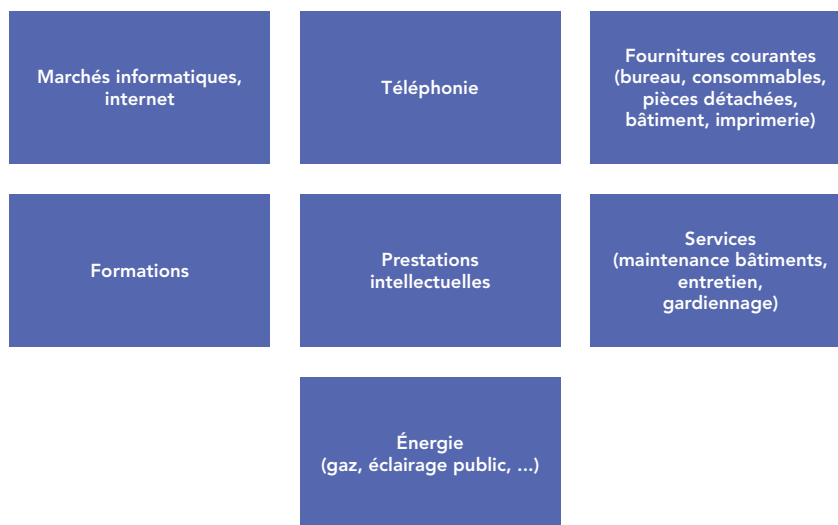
Marchés informatiques, internet

Téléphonie

Fournitures courantes (bureau, consommables, pièces détachées, bâtiment, imprimerie)

Formations

Prestations intellectuelles

Services (maintenance bâtiments, entretien, gardiennage)

Énergie (gaz, éclairage public, ...)